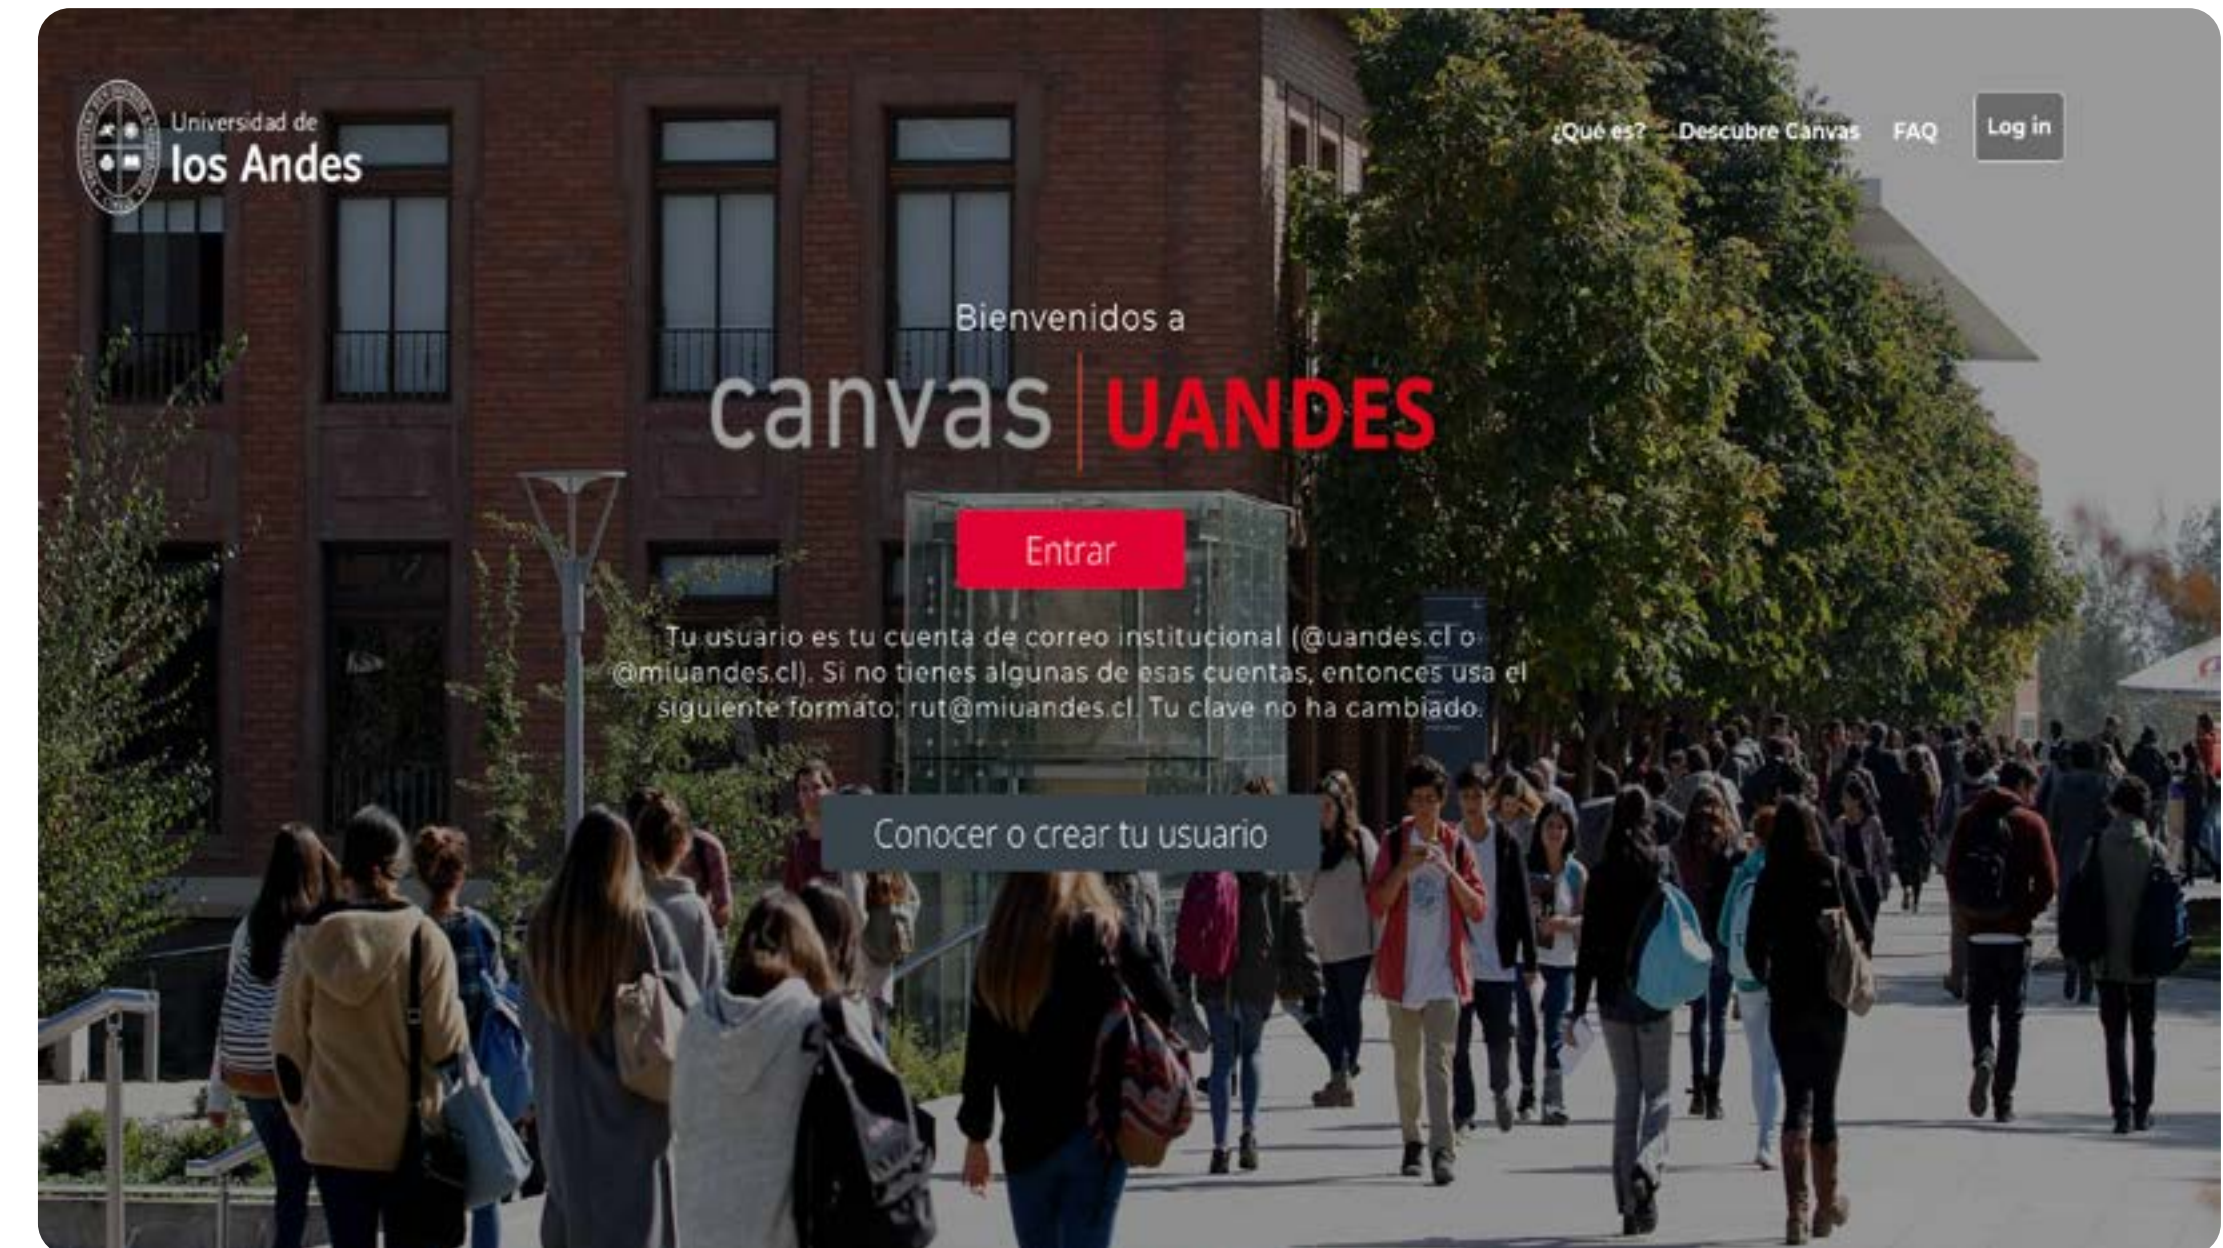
Universidad de los Andes

¿Qué es? Descubre Canvas FAQ Log in

Bienvenidos a

canvas UANDES

Entrar

Tu usuario es tu cuenta de correo institucional (@uandes.cl o @miuandes.cl). Si no tienes algunas de esas cuentas, entonces usa el siguiente formato: rut@miuandes.cl. Tu clave no ha cambiado.

Conocer o crear tu usuario